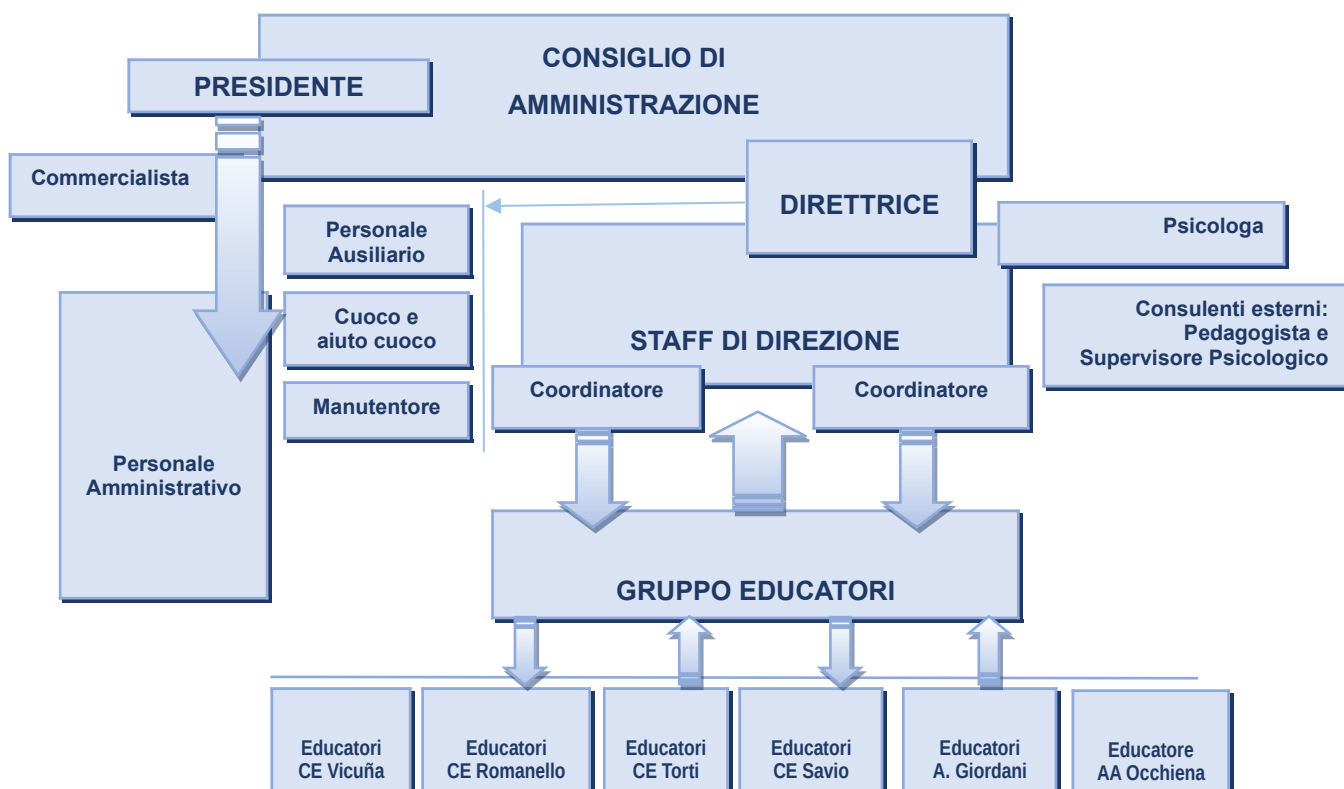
CONSIGLIO DI AMMINISTRAZIONE

PRESIDENTE

Commercialista

DIRETTRICE

Personale Ausiliario

Psicologa

Cuoco e aiuto cuoco

Consulenti esterni: Pedagogista e Supervisore Psicologico

STAFF DI DIREZIONE

Manutentore

Coordinatore

Coordinatore

Personale Amministrativo

GRUPPO EDUCATORI

Educatori CE Vicuña

Educatori CE Romanello

Educatori CE Torti

Educatori CE Savio

Educatori A. Giordani

Educatore AA Occhiena